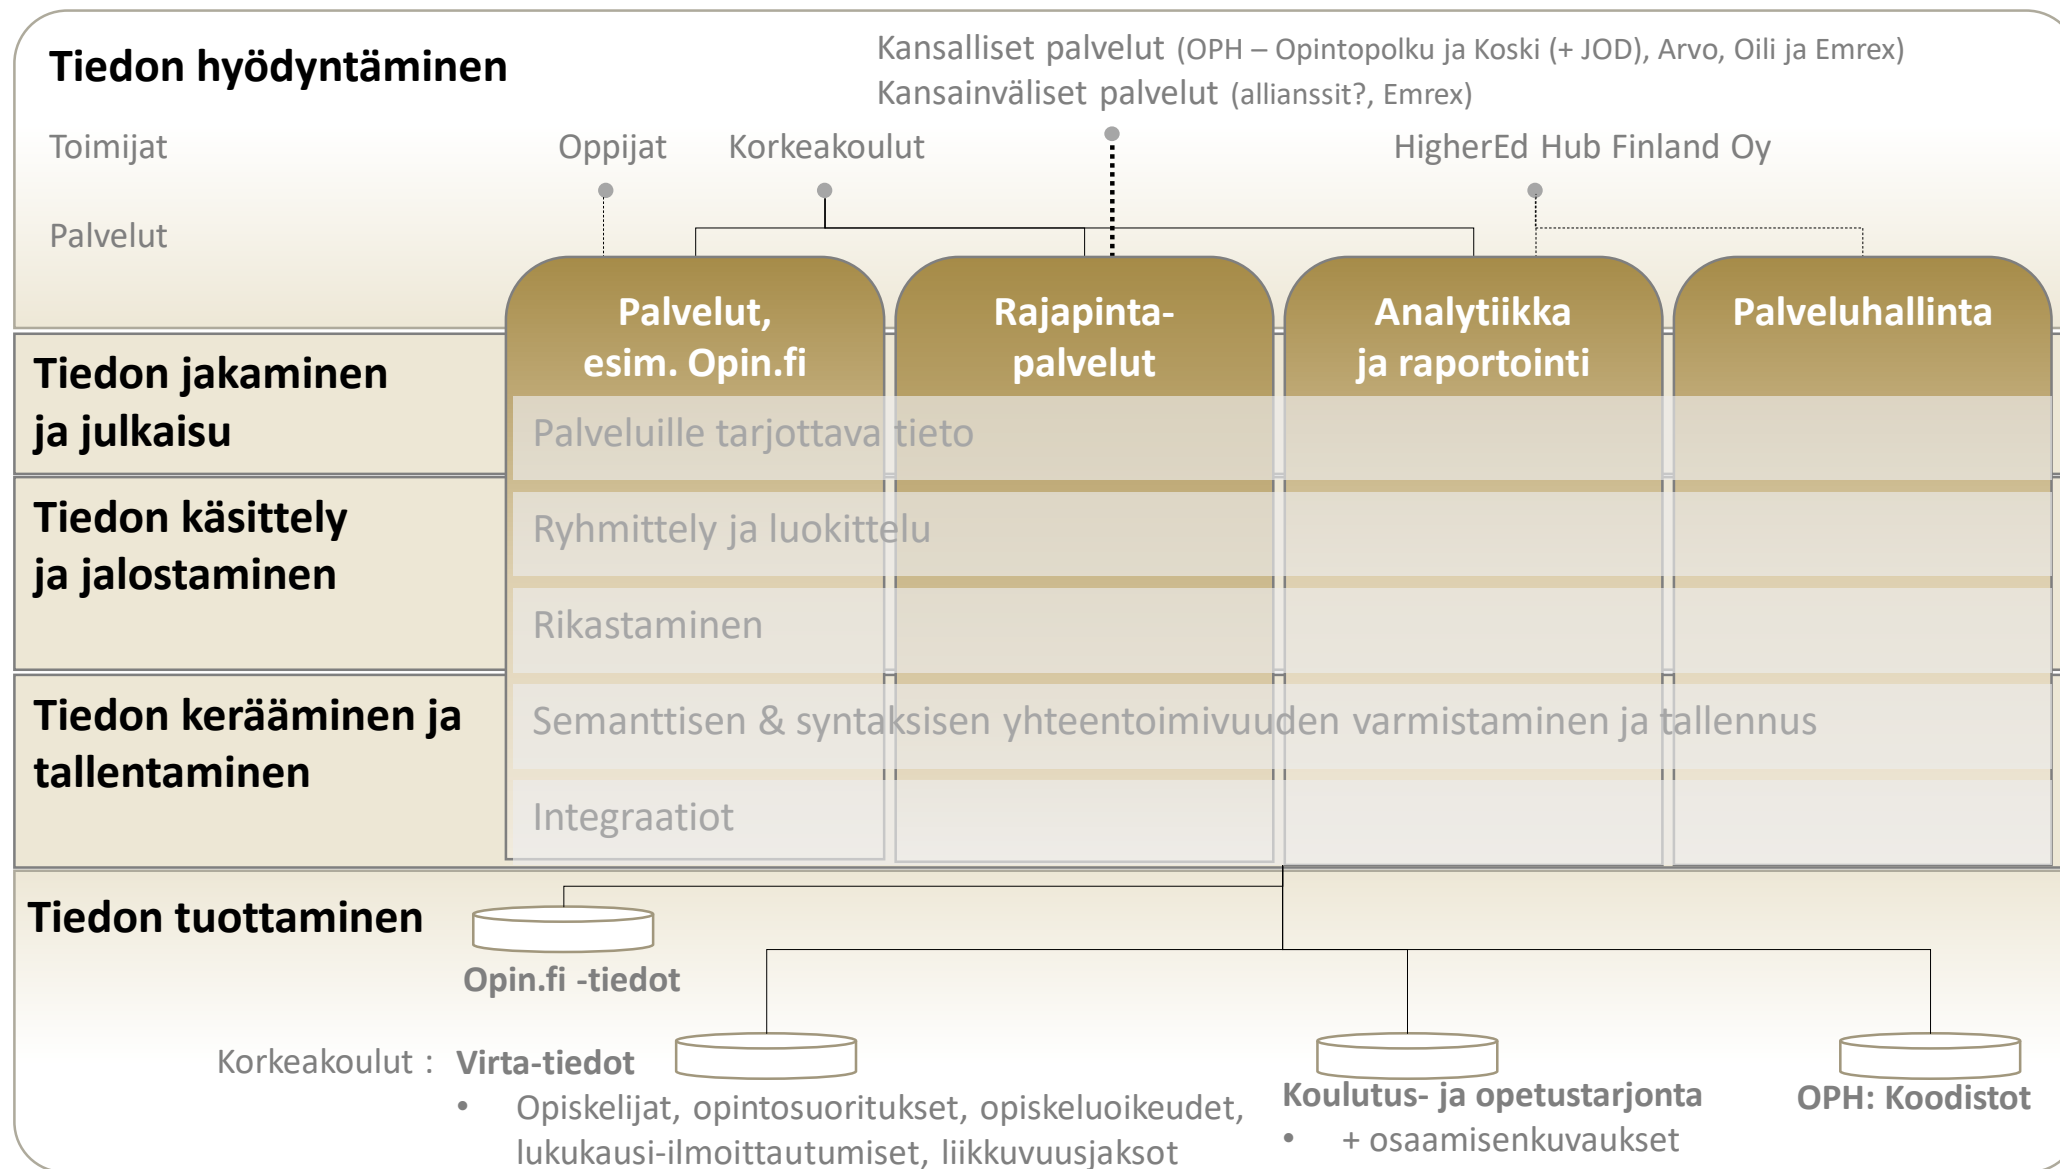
Tiedon hyödyntäminen

Kansalliset palvelut (OPH – Opintopolku ja Koski (+ JOD), Arvo, Oili ja Emrex)
Kansainväliset palvelut (allianssit?, Emrex)

Toimijat

Oppijat

Korkeakoulut

HigherEd Hub Finland Oy

Palvelut

Palvelut, esim. Opin.fi

Rajapintapalvelut

Analytiikka ja raportointi

Palveluhallinta

Tiedon jakaminen ja julkaisu

Palveluille tarjottava tieto

Tiedon käsittely ja jalostaminen

Ryhmittely ja luokittelu

Rikastaminen

Tiedon kerääminen ja tallentaminen

Semanttisen & syntaksisen yhteentoimivuuden varmistaminen ja tallennus

Integraatiot

Tiedon tuottaminen

Opin.fi -tiedot

Korkeakoulut : Virta-tiedot
• Opiskelijat, opintosuoritukset, opiskeluoikeudet, lukukausi-ilmoittautumiset, liikkuvuusjaksot

Koulutus- ja opetustarjonta
• + osaamisenkuvaukset

OPH: Koodistot